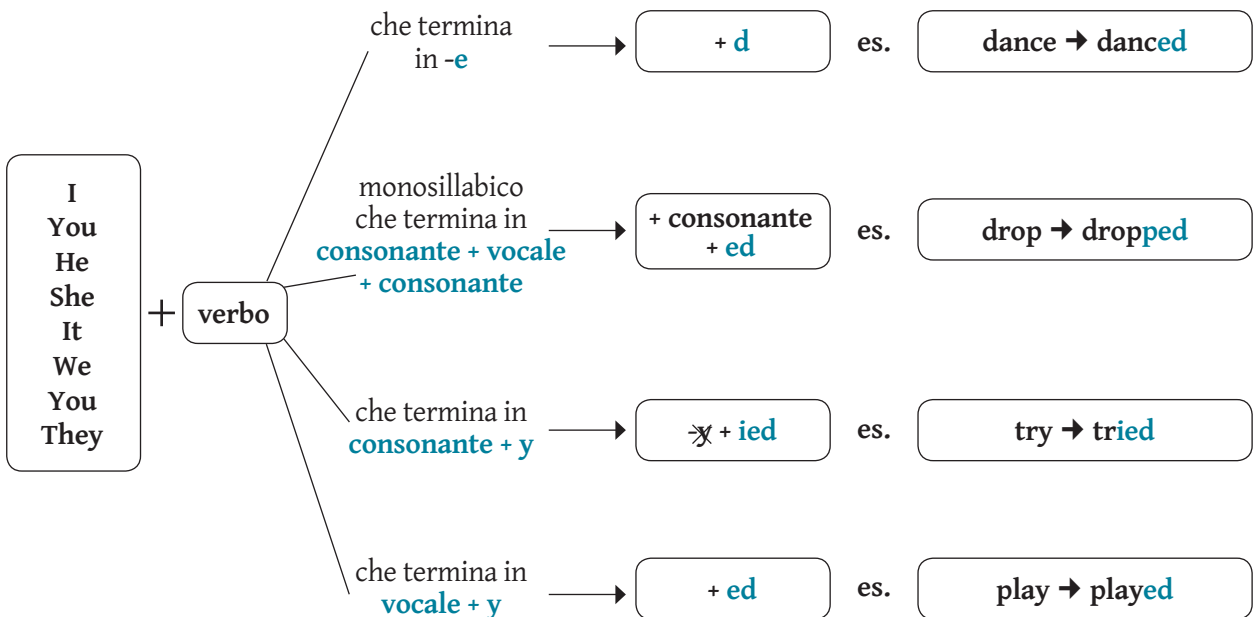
I
You
He
She
It
We
You
They

+ verbo

che termina in -e → + d es. dance → danced

monosillabico che termina in consonante + vocale + consonante → + consonante + ed es. drop → dropped

che termina in consonante + y → y + ied es. try → tried

che termina in vocale + y → + ed es. play → played